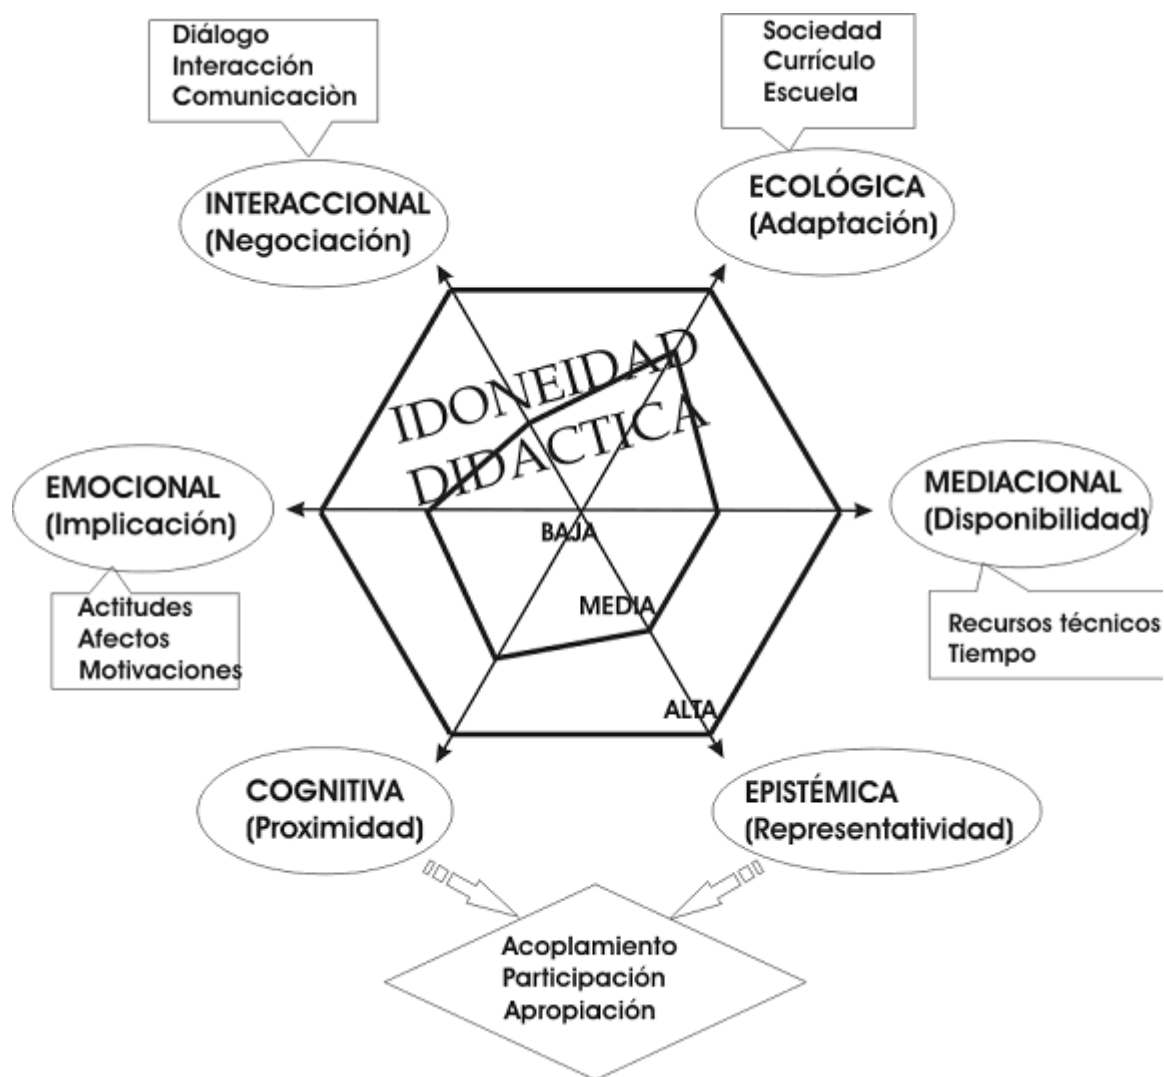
Diálogo
Interacción
Comunicaciòn

Sociedad
Currículo
Escuela

INTERACCIONAL
(Negociación)

ECOLÓGICA
(Adaptación)

IDONEIDAD
DIDACTICA

EMOCIONAL
(Implicación)

MEDIACIONAL
(Disponibilidad)

BAJA

MEDIA

ALTA

Actitudes
Afectos
Motivaciones

Recursos técnicos
Tiempo

COGNITIVA
(Proximidad)

EPISTÉMICA
(Representatividad)

Acoplamiento
Participación
Apropiación